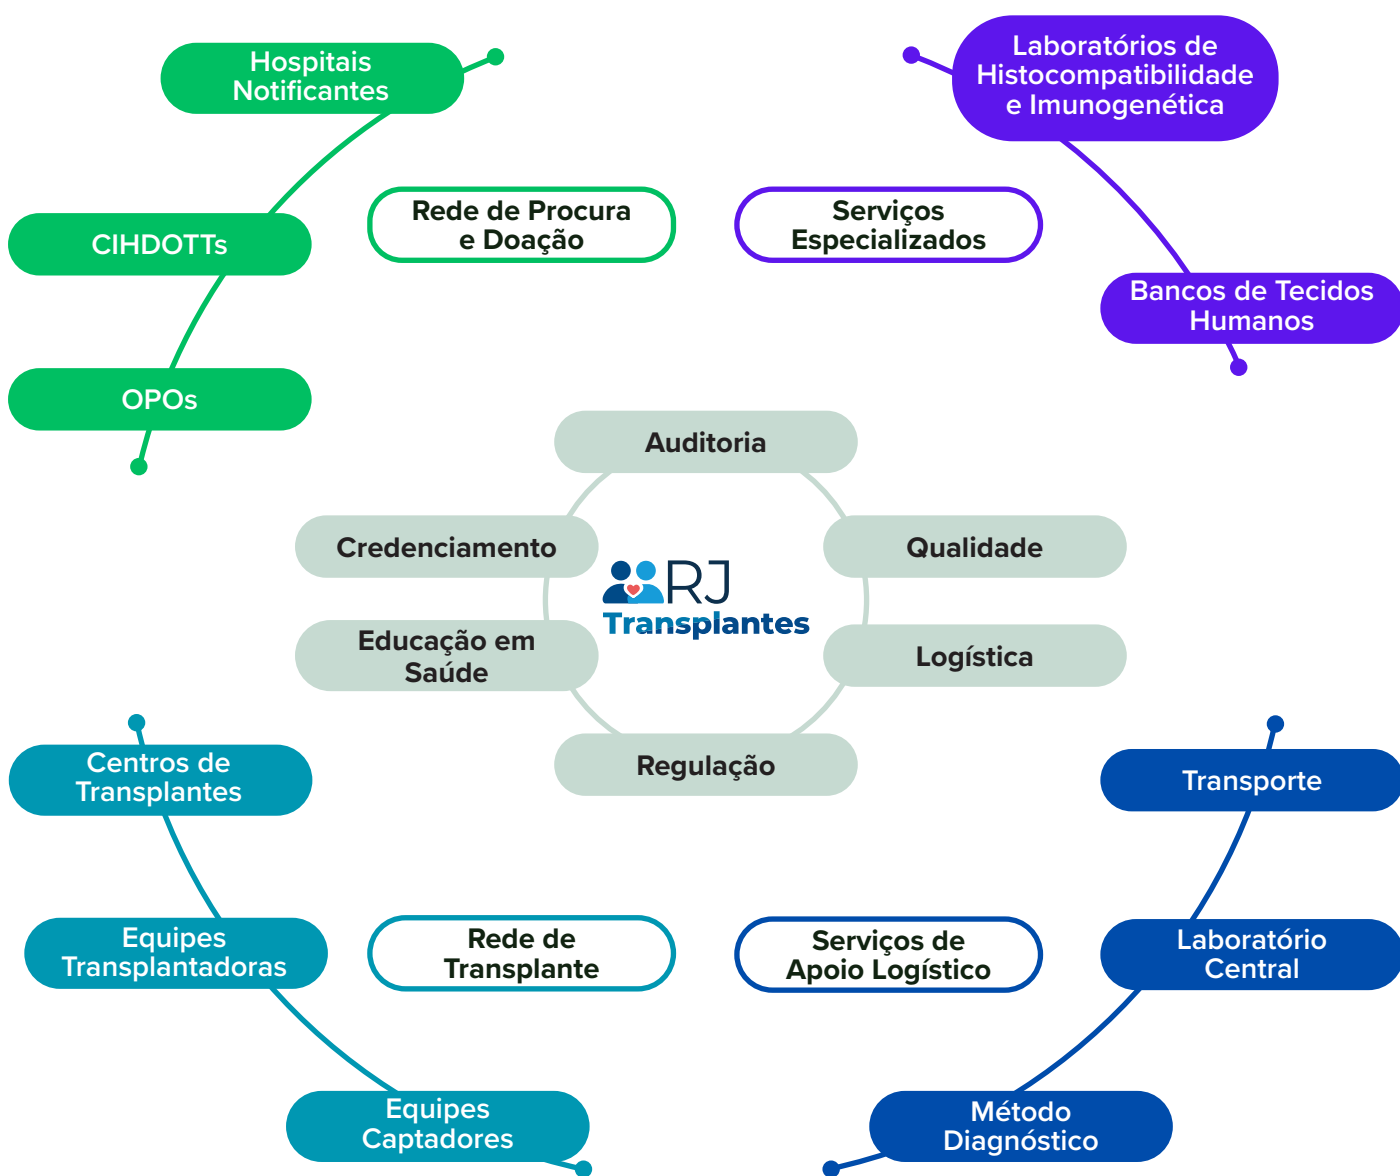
Hospitais Notificantes

CIHDOTTs

OPOs

Rede de Procura e Doação

Serviços Especializados

Laboratórios de Histocompatibilidade e Imunogenética

Bancos de Tecidos Humanos

Auditoria

Credenciamento

Qualidade

RJ Transplantes

Educação em Saúde

Logística

Regulação

Centros de Transplantes

Equipes Transplantadoras

Equipes Captadoras

Rede de Transplante

Serviços de Apoio Logístico

Transporte

Laboratório Central

Método Diagnóstico